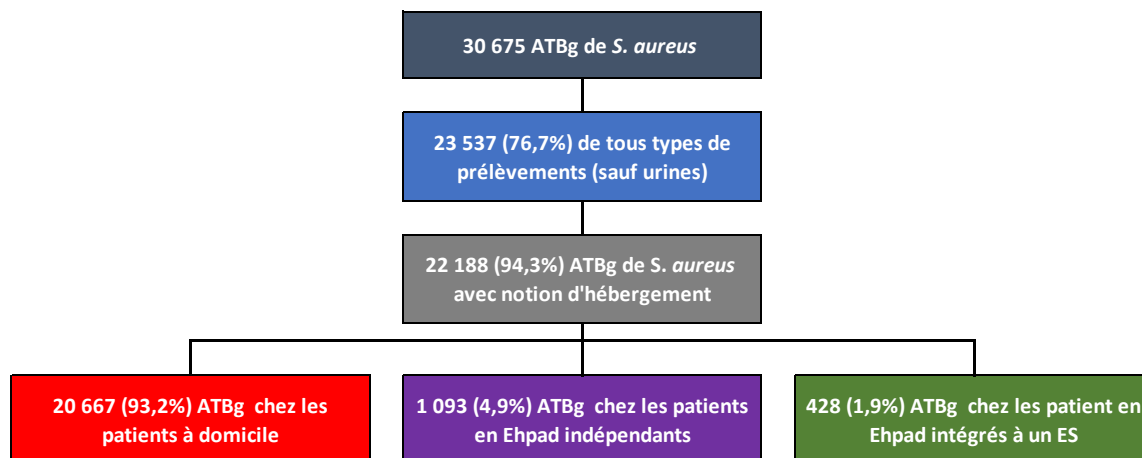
30 675 ATBg de *S. aureus*

23 537 (76,7%) de tous types de prélèvements (sauf urines)

22 188 (94,3%) ATBg de S. *aureus* avec notion d'hébergement

20 667 (93,2%) ATBg chez les patients à domicile

1 093 (4,9%) ATBg chez les patients en Ehpad indépendants

428 (1,9%) ATBg chez les patient en Ehpad intégrés à un ES